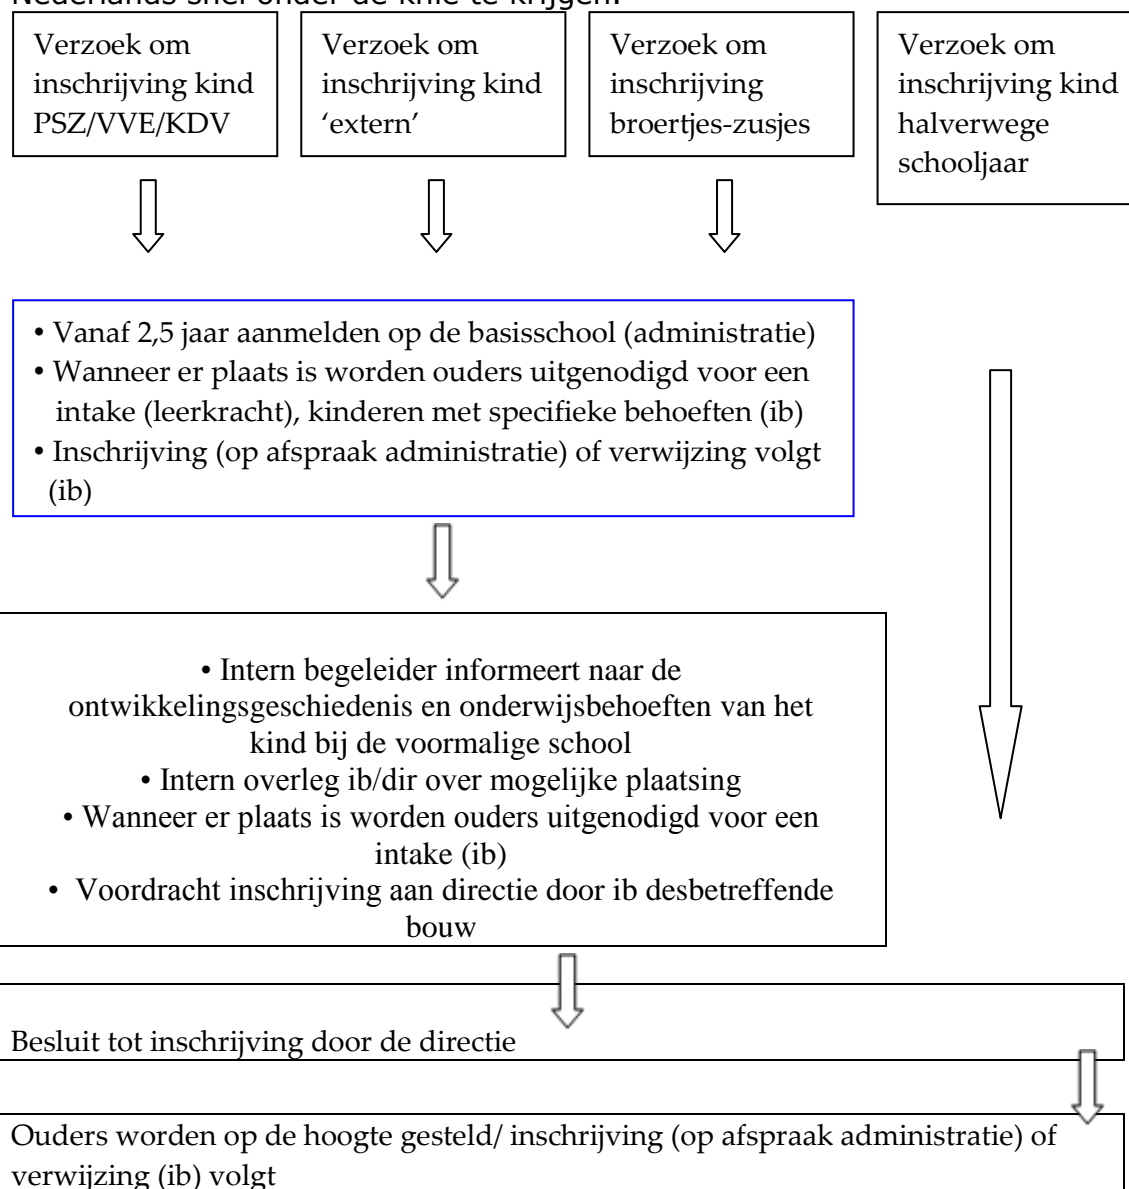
Nederlands snel onder de knie te krijgen.

Verzoek om inschrijving kind PSZ/VVE/KDV

Verzoek om inschrijving kind 'extern'

Verzoek om inschrijving broertjes-zusjes

Verzoek om inschrijving kind halverwege schooljaar

• Vanaf 2,5 jaar aanmelden op de basisschool (administratie)
• Wanneer er plaats is worden ouders uitgenodigd voor een intake (leerkracht), kinderen met specifieke behoeften (ib)
• Inschrijving (op afspraak administratie) of verwijzing volgt (ib)

• Intern begeleider informeert naar de ontwikkelingsgeschiedenis en onderwijsbehoeften van het kind bij de voormalige school
• Intern overleg ib/dir over mogelijke plaatsing
• Wanneer er plaats is worden ouders uitgenodigd voor een intake (ib)
• Voordracht inschrijving aan directie door ib desbetreffende bouw

Besluit tot inschrijving door de directie

Ouders worden op de hoogte gesteld/ inschrijving (op afspraak administratie) of verwijzing (ib) volgt